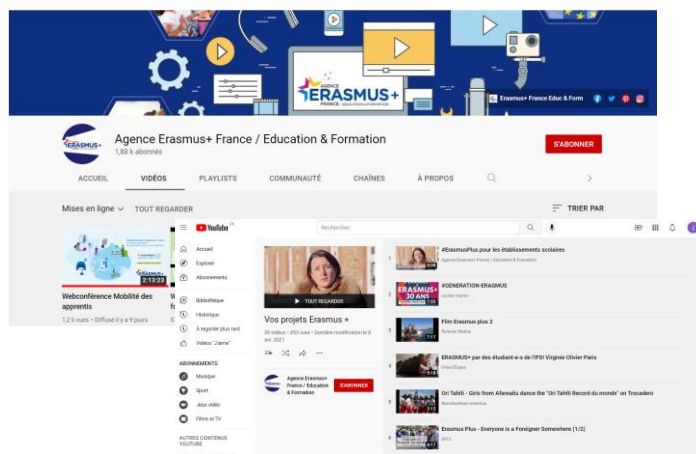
AGENCE
ERASMUS+
FRANCE / ÉDUCATION & FORMATION

Erasmus+ France Educ & Form

ERASMUS+

Agence Erasmus+ France / Education & Formation
1,88 k abonnés

S'ABONNER

ACCUEIL
VIDÉOS
PLAYLISTS
COMMUNAUTÉ
CHAÎNES
À PROPOS

Mises en ligne
TOUT REGARDER
TRIER PAR

2:13:23
Webconférence Mobilité des apprentis
1,2 k vues • Diffusé il y a 9 jours

YouTube FR
Rechercher

Accueil
Explorer
Abonnements
Bibliothèque
Historique
À regarder plus tard
Vidéos "J'aime"

ABONNEMENTS
Musique
Sport
Jeux vidéo
Films et TV

AUTRES CONTENUS YOUTUBE

TOUT REGARDER
Vos projets Erasmus +
30 vidéos • 855 vues • Dernière modification le 8 avr. 2021

Agence Erasmus+ France / Education & Formation
S'ABONNER

1 #ErasmusPlus pour les établissements scolaires
Agence Erasmus+ France / Education & Formation

2 #GENERATION-ERASMUS
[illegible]
ERASMUS+ 30 ANS

3 Film Erasmus plus 2
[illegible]

4 ERASMUS+ par des étudiant-e-s de l'IFSI Virginie Olivier Paris
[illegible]

5 Ori Tahiti - Girls from Afareaitu dance the "Ori Tahiti Record du monde" on Trocadero
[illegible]

6 Erasmus Plus - Everyone is a Foreigner Somewhere (1/2)
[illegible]